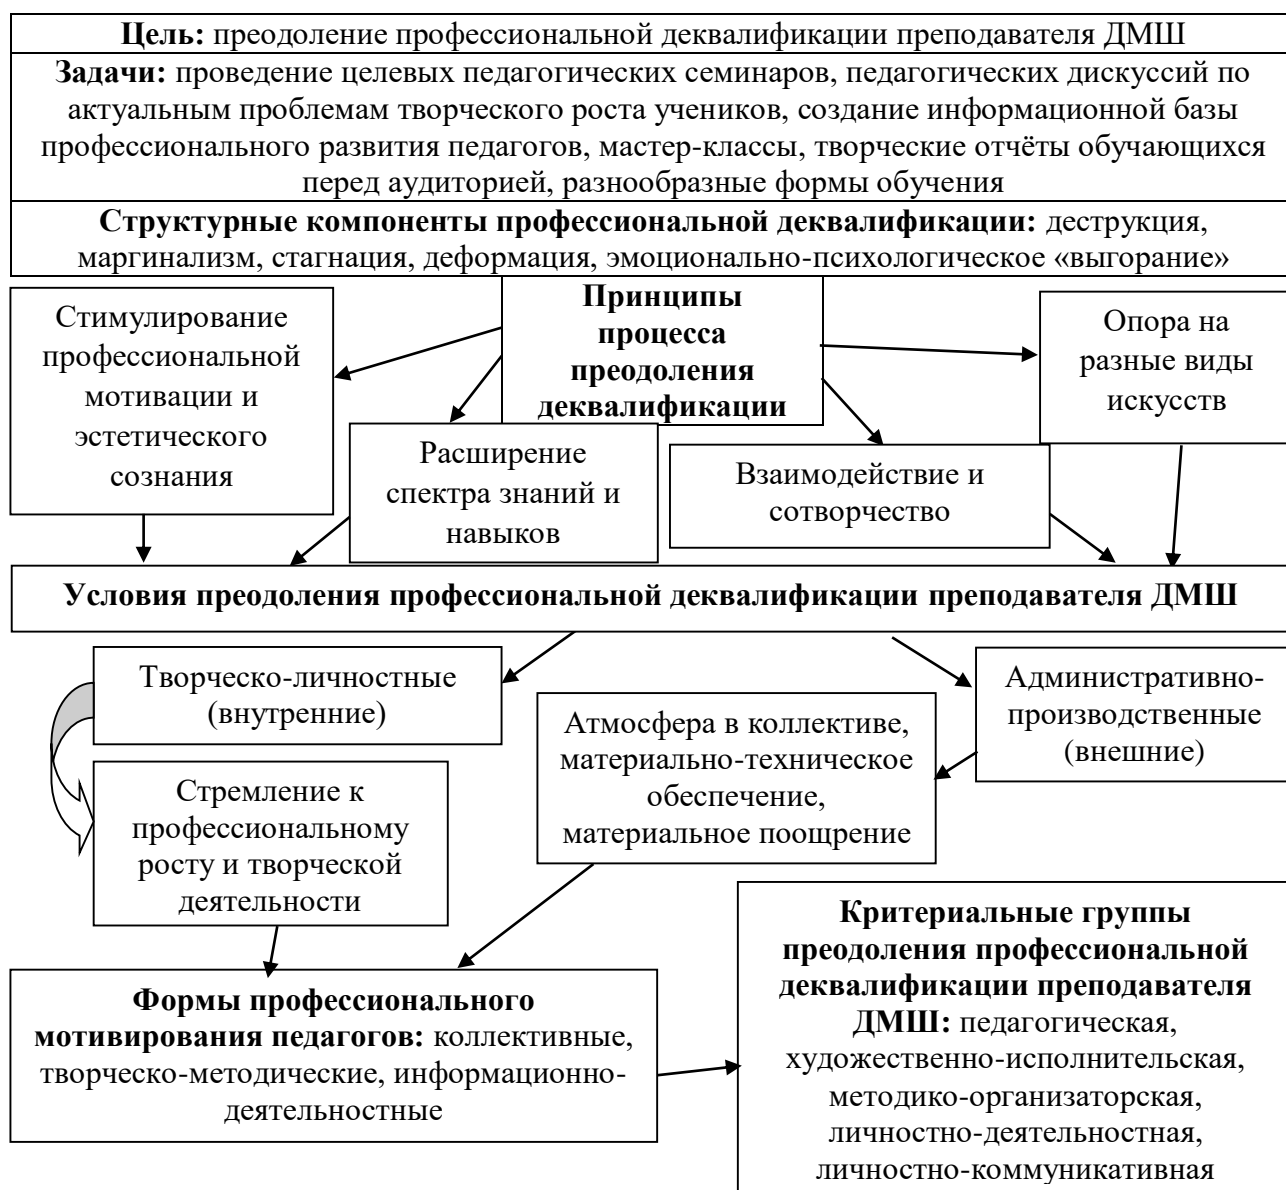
**Цель:** преодоление профессиональной деквалификации преподавателя ДМШ

**Задачи:** проведение целевых педагогических семинаров, педагогических дискуссий по актуальным проблемам творческого роста учеников, создание информационной базы профессионального развития педагогов, мастер-классы, творческие отчёты обучающихся перед аудиторией, разнообразные формы обучения

**Структурные компоненты профессиональной деквалификации:** деструкция, маргинализм, стагнация, деформация, эмоционально-психологическое «выгорание»

**Принципы процесса преодоления деквалификации**

Стимулирование профессиональной мотивации и эстетического сознания

Расширение спектра знаний и навыков

Взаимодействие и сотворчество

Опора на разные виды искусств

**Условия преодоления профессиональной деквалификации преподавателя ДМШ**

Творческо-личностные (внутренние)

Стремление к профессиональному росту и творческой деятельности

Атмосфера в коллективе, материально-техническое обеспечение, материальное поощрение

Административно-производственные (внешние)

**Формы профессионального мотивирования педагогов:** коллективные, творческо-методические, информационно-деятельностные

**Критериальные группы преодоления профессиональной деквалификации преподавателя ДМШ:** педагогическая, художественно-исполнительская, методико-организаторская, личностно-деятельностная, личностно-коммуникативная